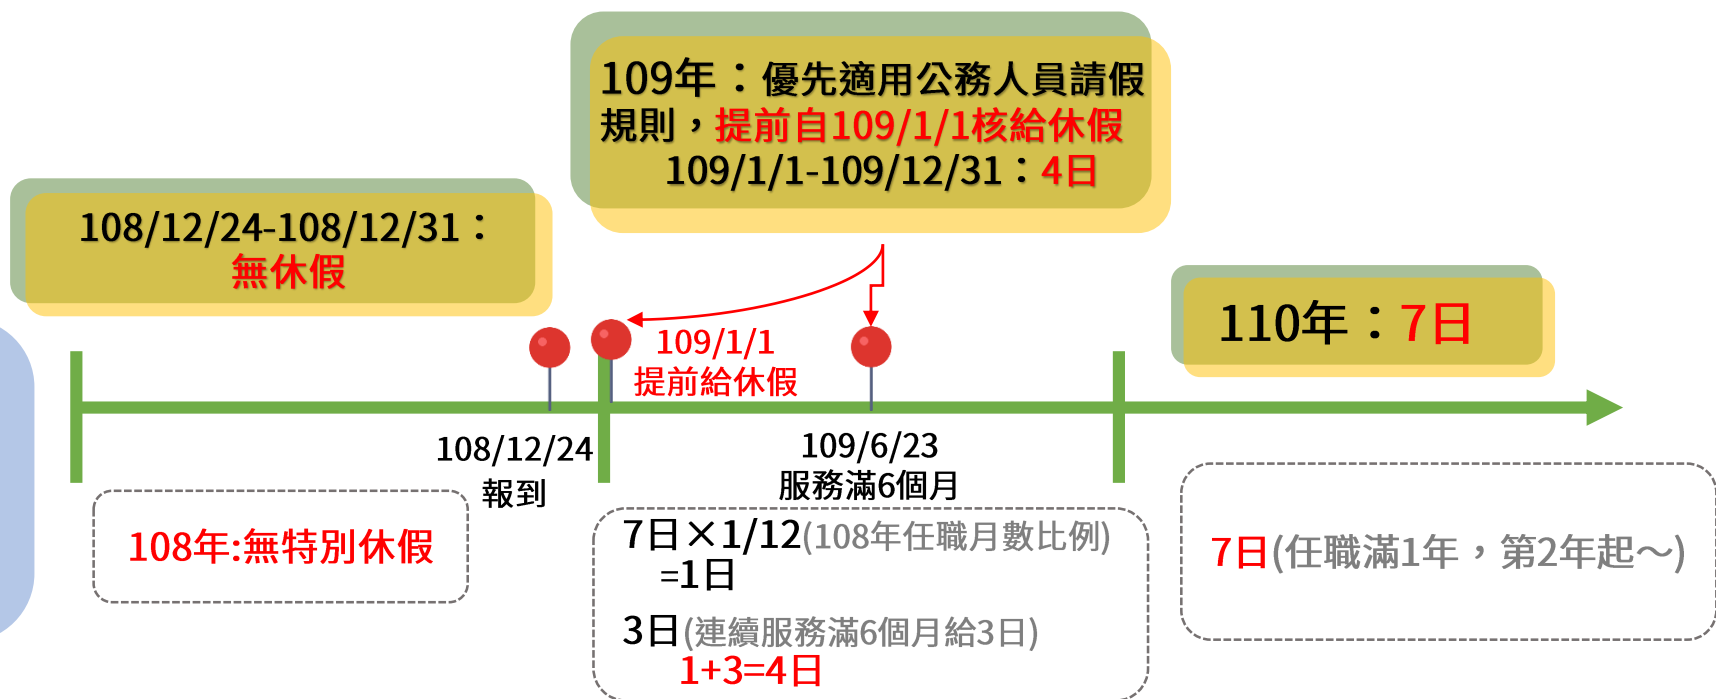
109年：優先適用公務人員請假規則，提前自109/1/1核給休假
109/1/1-109/12/31：4日

108/12/24-108/12/31：
無休假

110年：7日

109/1/1
提前給休假

108/12/24
報到

109/6/23
服務滿6個月

108年:無特別休假

7日×1/12(108年任職月數比例)
=1日
3日(連續服務滿6個月給3日)
1+3=4日

7日(任職滿1年，第2年起～)